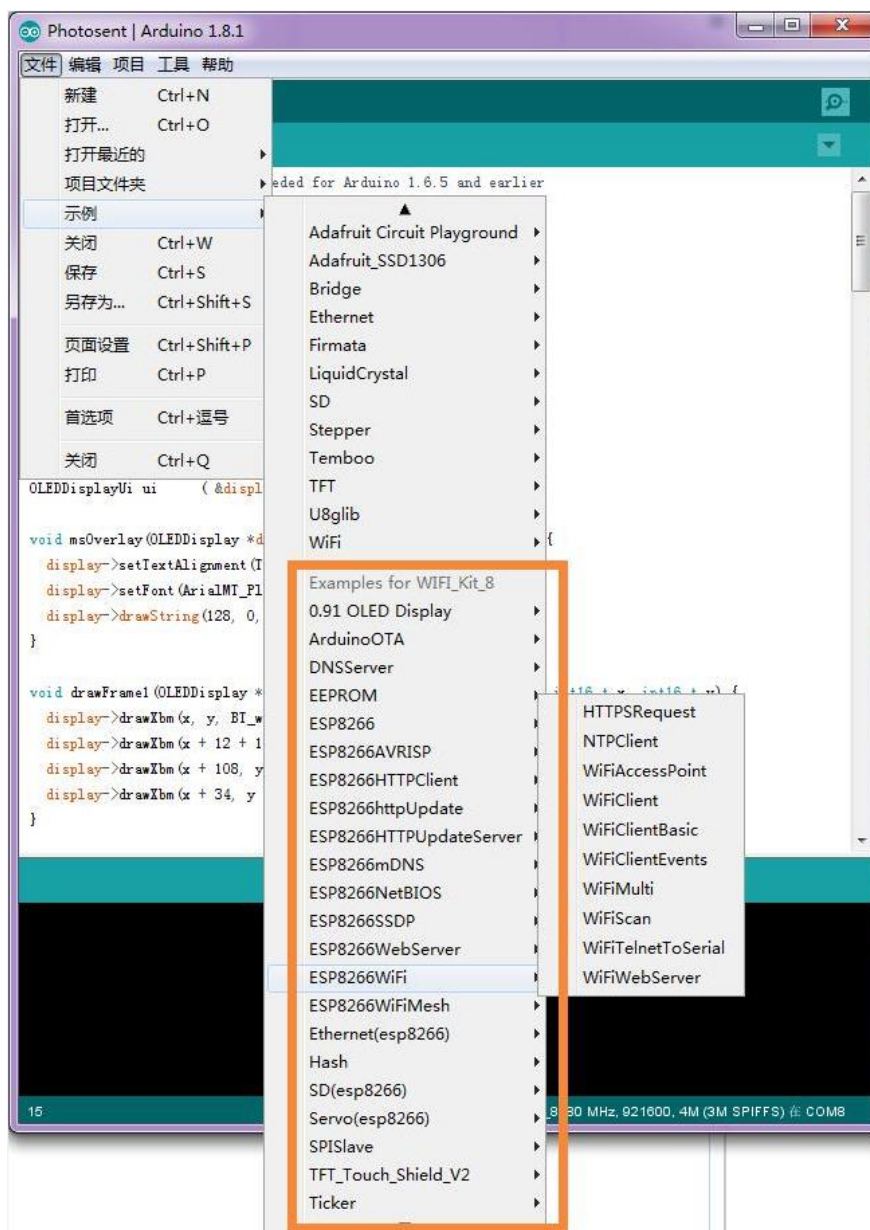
Photosent | Arduino 1.8.1

文件 编辑 项目 工具 帮助

新建 Ctrl+N
打开... Ctrl+O
打开最近的
项目文件夹
示例
关闭 Ctrl+W
保存 Ctrl+S
另存为... Ctrl+Shift+S
页面设置 Ctrl+Shift+P
打印 Ctrl+P
首选项 Ctrl+逗号
关闭 Ctrl+Q

eded for Arduino 1.6.5 and earlier

OLEDDisplayUi ui ( &displ

void msOverlay(OLEDDisplay *d
display->setTextAlignment(T
display->setFont(ArialMT_Pl
display->drawString(128, 0,
}

void drawFrame1(OLEDDisplay * int16_t x, int16_t y) {
display->drawXbm(x, y, BT_w
display->drawXbm(x + 12 + 1
display->drawXbm(x + 108, y
display->drawXbm(x + 34, y
}

Adafruit Circuit Playground
Adafruit_SSD1306
Bridge
Ethernet
Firmata
LiquidCrystal
SD
Stepper
Temboo
TFT
U8glib
WiFi
Examples for WIFI_Kit_8
0.91 OLED Display
ArduinoOTA
DNSServer
EEPROM
ESP8266
ESP8266AVRISP
ESP8266HTTPClient
ESP8266httpUpdate
ESP8266HTTPUpdateServer
ESP8266mDNS
ESP8266NetBIOS
ESP8266SSDP
ESP8266WebServer
ESP8266WiFi
ESP8266WiFiMesh
Ethernet(esp8266)
Hash
SD(esp8266)
Servo(esp8266)
SPISlave
TFT_Touch_Shield_V2
Ticker

HTTPSRequest
NTPClient
WiFiAccessPoint
WiFiClient
WiFiClientBasic
WiFiClientEvents
WiFiMulti
WiFiScan
WiFiTelnetToSerial
WiFiWebServer

15
8 80 MHz, 921600, 4M (3M SPIFFS) 在 COM8